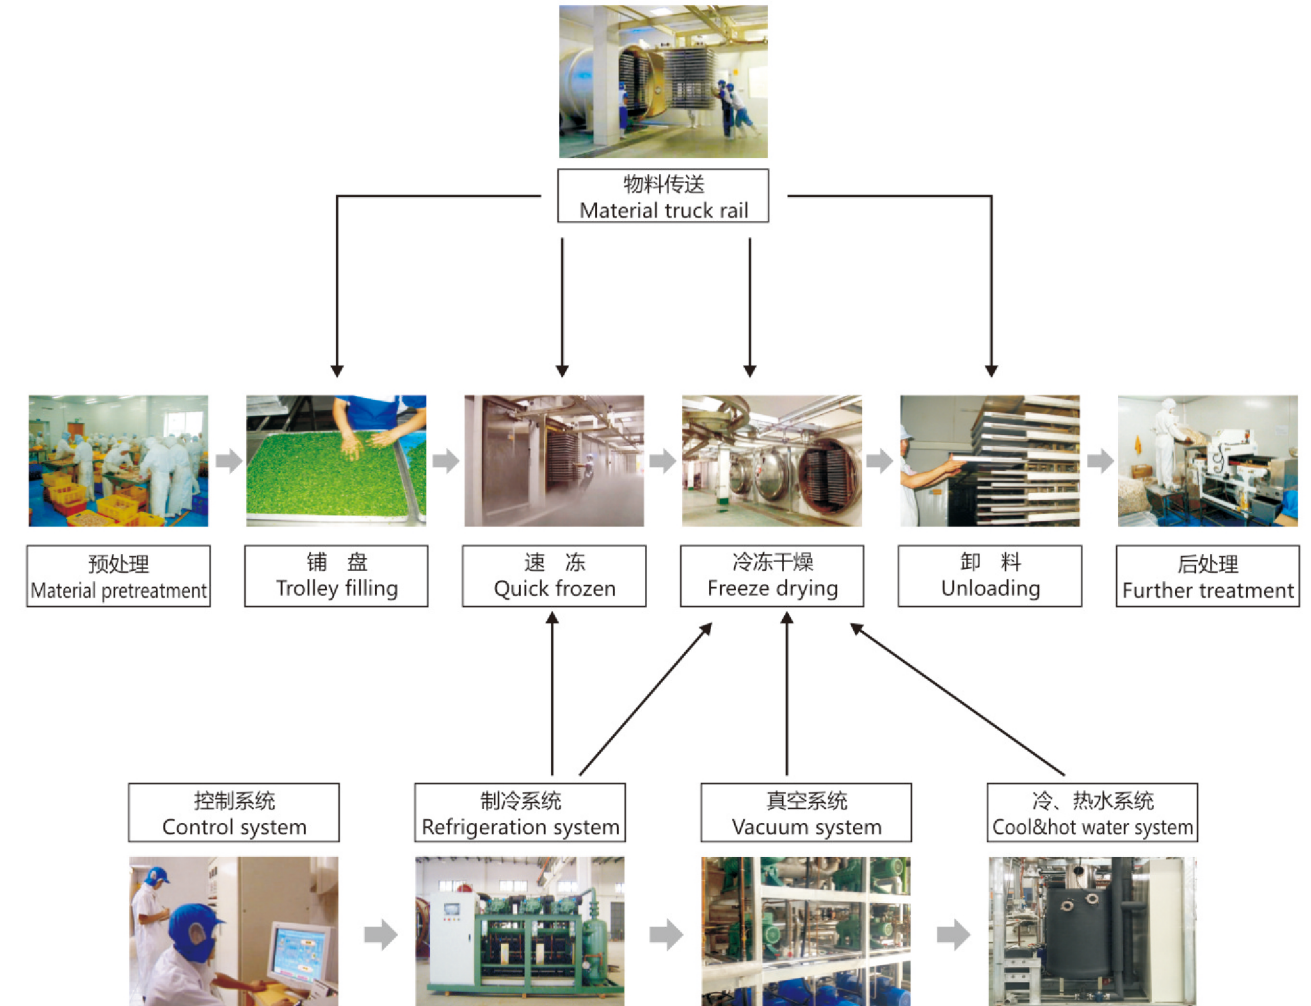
物料传送
Material truck rail

预处理
Material pretreatment

铺　盘
Trolley filling

速　冻
Quick frozen

冷冻干燥
Freeze drying

卸　料
Unloading

后处理
Further treatment

控制系统
Control system

制冷系统
Refrigeration system

真空系统
Vacuum system

冷、热水系统
Cool&hot water system